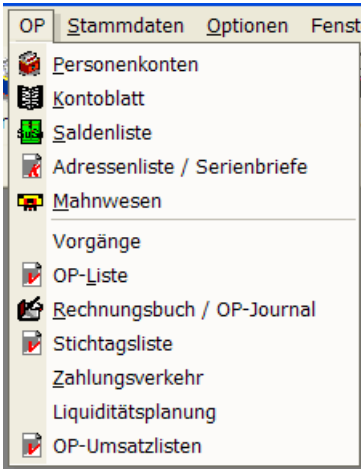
OP Stammdaten Optionen Fenst

Personenkonten
Kontoblatt
Saldenliste
Adressenliste / Serienbriefe
Mahnwesen
Vorgänge
OP-Liste
Rechnungsbuch / OP-Journal
Stichtagsliste
Zahlungsverkehr
Liquiditätsplanung
OP-Umsatzlisten